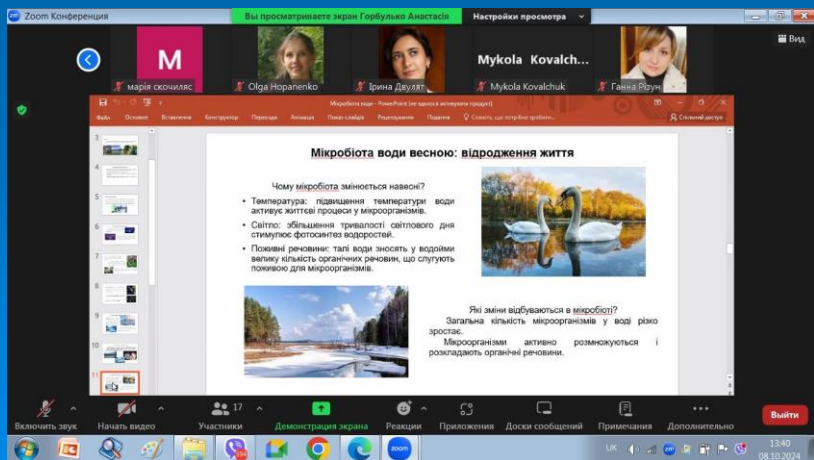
Zoom Конференция

Вы просматриваете экран Горбулько Анастасія

Настройки просмотра

Вид

M

марія скочиляс

Olga Hopanenko

Ірина Двулят

Mykola Kovalch...

Mykola Kovalchuk

Ганна Різун

Мікробіота води - PowerPoint (не вдалося активувати продукт)

Файл Основне Вставлення Конструктор Переходи Анімація Показ слайдів Рецензування Подання Скажіть, що потрібно зробити

Спільний доступ

Мікробіота води весною: відродження життя

Чому мікробіота змінюється навесні?

• Температура: підвищення температури води активує життєві процеси у мікроорганізмів.

• Світло: збільшення тривалості світлового дня стимулює фотосинтез водоростей.

• Поживні речовини: талі води зносять у водойми велику кількість органічних речовин, що слугують поживою для мікроорганізмів.

Які зміни відбуваються в мікробіоті?

Загальна кількість мікроорганізмів у воді різко зростає.

Мікроорганізми активно розмножуються і розкладають органічні речовини.

3 4 5 6 7 8 9 10 11

Включить звук

Начать видео

17 Участники

Демонстрация экрана

Реакции

Приложения

Доски сообщений

Примечания

Дополнительно

Выйти

UK

13:40
08.10.2024